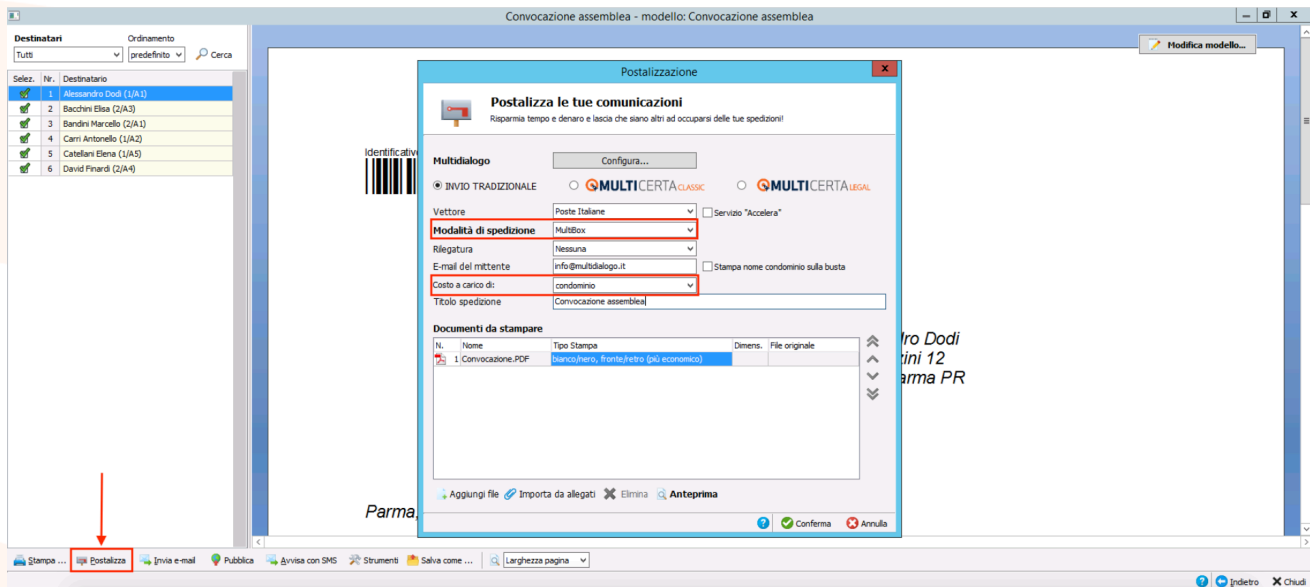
Convocazione assemblea - modello: Convocazione assemblea

Destinatari
Tutti
Ordinamento
predefinito
Cerca

| Selez. | Nr. | Destinatario |
|---|---|---|
| | 1 | Alessandro Dodi (1/A1) |
| | 2 | Bacchini Elisa (2/A3) |
| | 3 | Bandini Marcello (2/A1) |
| | 4 | Carri Antonello (1/A2) |
| | 5 | Catellani Elena (1/A5) |
| | 6 | David Finardi (2/A4) |

Modifica modello...

Identificativo

dro Dodi
tini 12
arma PR

Parma,

Postalizzazione

Postalizza le tue comunicazioni
Risparmia tempo e denaro e lascia che siano altri ad occuparsi delle tue spedizioni!

Multidialogo
Configura...
INVIO TRADIZIONALE
MULTICERTA CLASSIC
MULTICERTA LEGAL

Vettore
Poste Italiane
Servizio "Accelera"
Modalità di spedizione
MultiBox
Rilegatura
Nessuna
E-mail del mittente
info@multidialogo.it
Stampa nome condominio sulla busta
Costo a carico di:
condominio
Titolo spedizione
Convocazione assemblea

Documenti da stampare

| N. | Nome | Tipo Stampa | Dimens. | File originale |
|---|---|---|---|---|
| 1 | Convocazione.PDF | bianco/nero, fronte/retro (più economico) | | |

Aggiungi file
Importa da allegati
Elimina
Anteprima

Conferma
Annulla

Stampa ...
Postalizza
Invia e-mail
Pubblica
Avvisa con SMS
Strumenti
Salva come ...
Larghezza pagina

Indietro
Chiudi